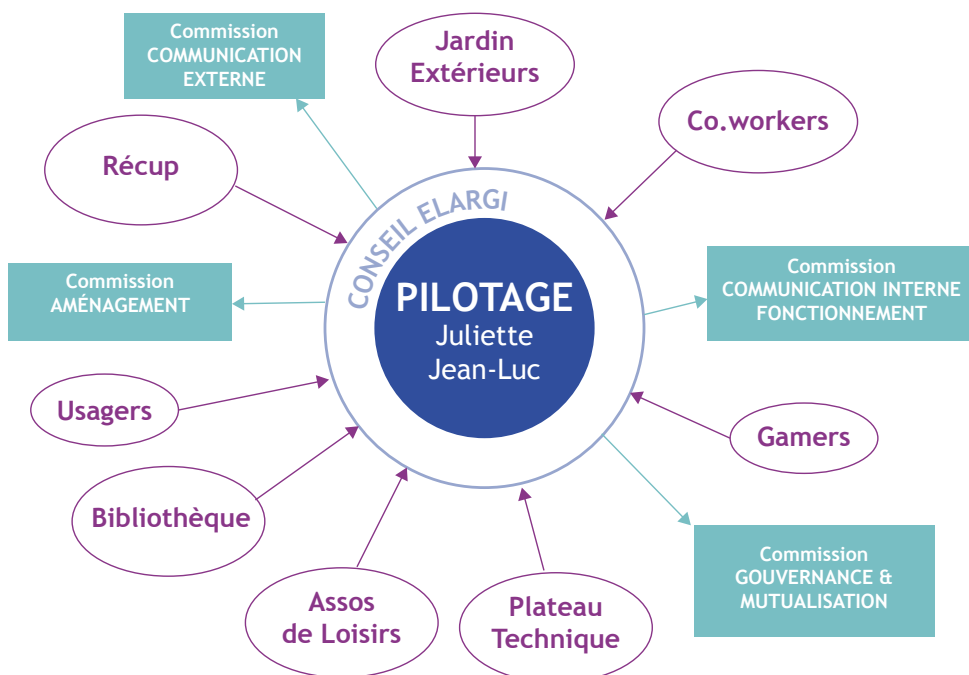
Commission COMMUNICATION EXTERNE

Jardin Extérieurs

Co.workers

Récup

CONSEIL ELARGI

PILOTAGE
Juliette
Jean-Luc

Commission AMÉNAGEMENT

Commission COMMUNICATION INTERNE FONCTIONNEMENT

Usagers

Gamers

Bibliothèque

Commission GOUVERNANCE & MUTUALISATION

Assos de Loisirs

Plateau Technique